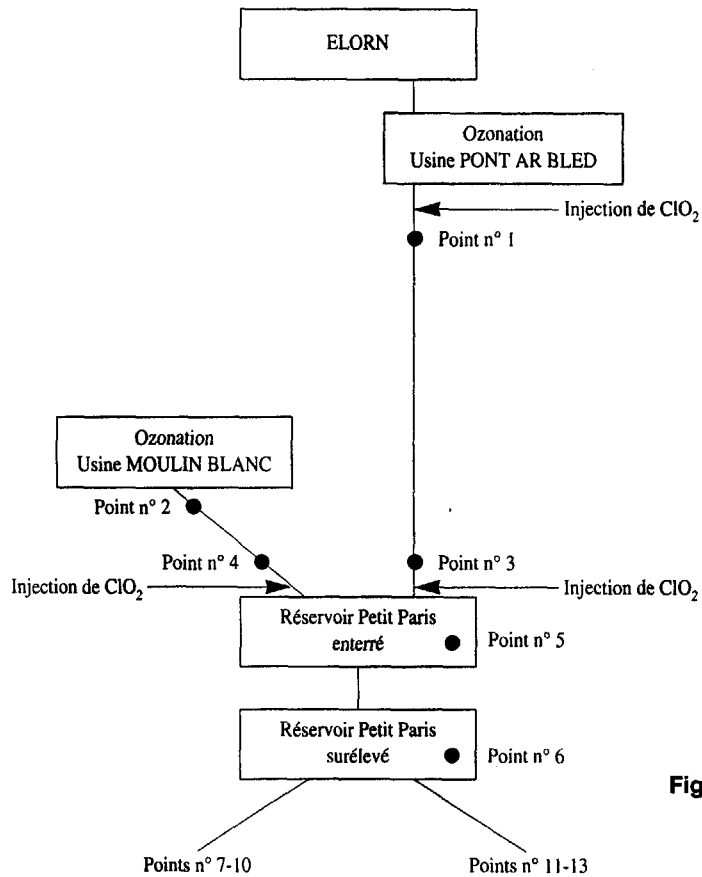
ELORN

Ozonation
Usine PONT AR BLED

Injection de $ClO_2$

Point n° 1

Ozonation
Usine MOULIN BLANC

Point n° 2

Point n° 4

Point n° 3

Injection de $ClO_2$

Injection de $ClO_2$

Réservoir Petit Paris
enterré

Point n° 5

Réservoir Petit Paris
surélevé

Point n° 6

Fig

Points n° 7-10

Points n° 11-13